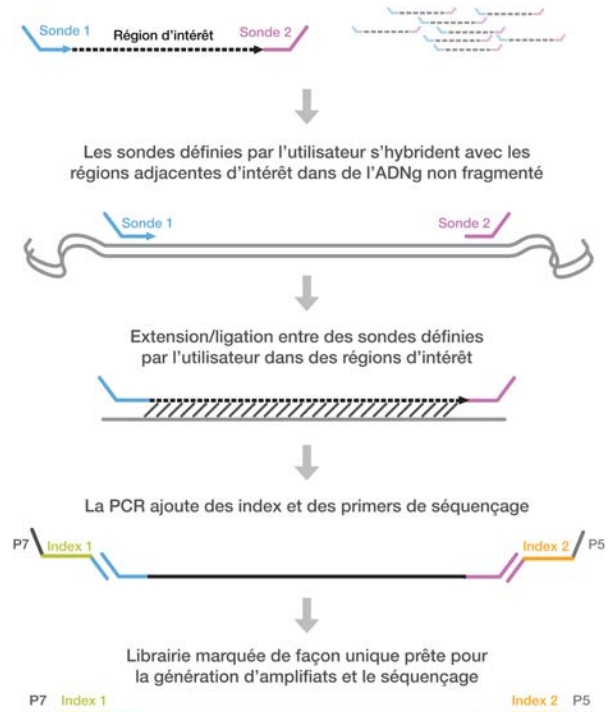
Sonde 1
Région d'intérêt
Sonde 2

Les sondes définies par l'utilisateur s'hybrident avec les régions adjacentes d'intérêt dans de l'ADNg non fragmenté

Sonde 1
Sonde 2

Extension/ligation entre des sondes définies par l'utilisateur dans des régions d'intérêt

La PCR ajoute des index et des primers de séquençage

P7
Index 1
Index 2
P5

Librairie marquée de façon unique prête pour la génération d'amplifiats et le séquençage

P7
Index 1
Index 2
P5